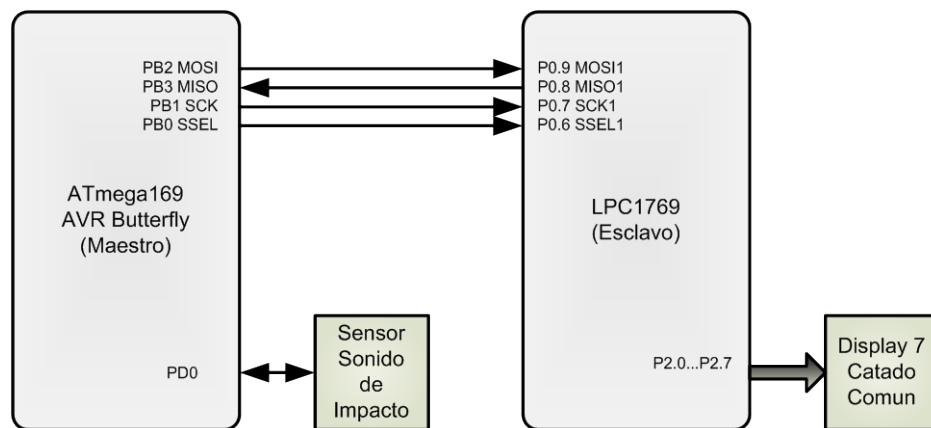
PB2 MOSI
PB3 MISO
PB1 SCK
PB0 SSEL

ATmega169
AVR Butterfly
(Maestro)

PD0

P0.9 MOSI1
P0.8 MISO1
P0.7 SCK1
P0.6 SSEL1

LPC1769
(Esclavo)

P2.0...P2.7

Sensor
Sonido
de
Impacto

Display 7
Catado
Comun